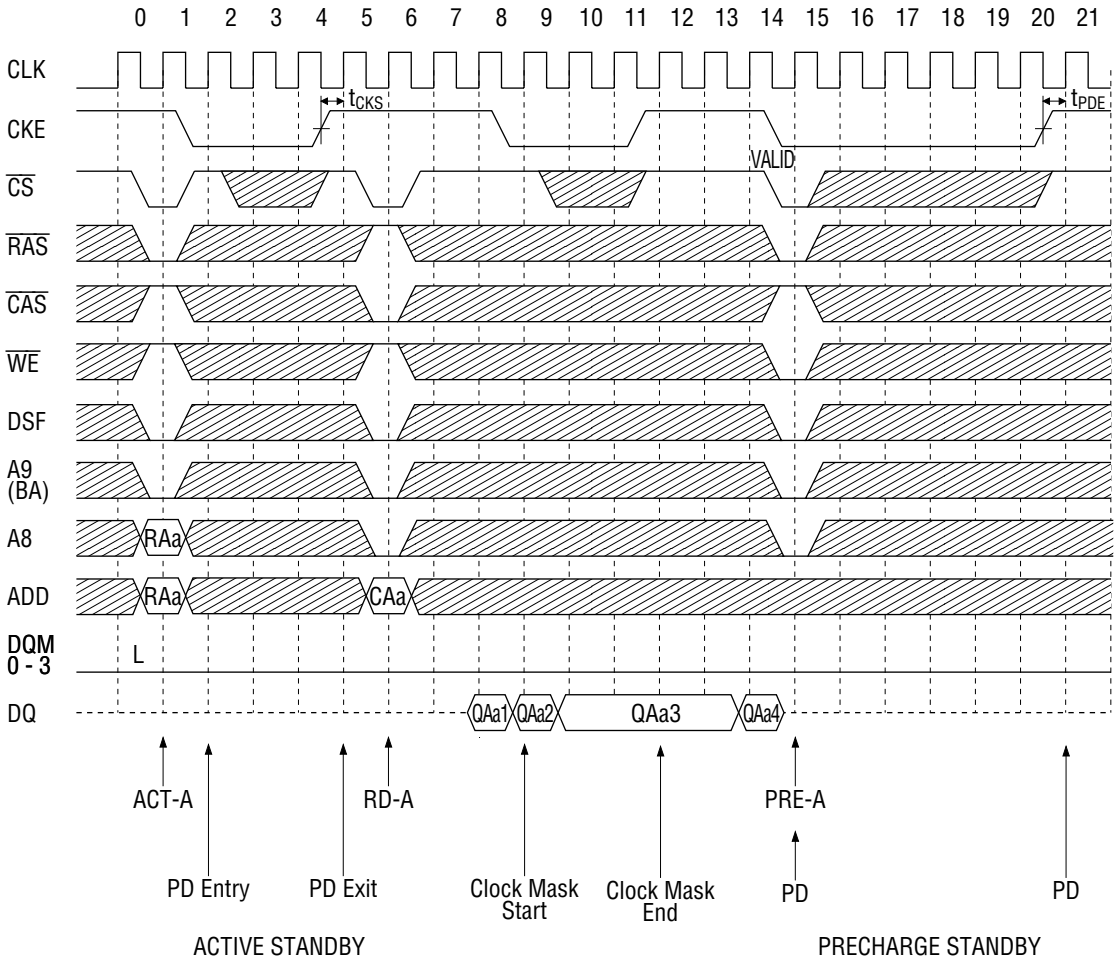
0 1 2 3 4 5 6 7 8 9 10 11 12 13 14 15 16 17 18 19 20 21

CLK

CKE

$t_{CKS}$

$t_{PDE}$

VALID

$\overline{CS}$

$\overline{RAS}$

$\overline{CAS}$

$\overline{WE}$

DSF

A9 (BA)

A8

RAa

ADD

RAa

CAa

DQM 0 - 3

L

DQ

QAa1 QAa2 QAa3 QAa4

ACT-A

PD Entry

PD Exit

RD-A

Clock Mask Start

Clock Mask End

PRE-A

PD

PD

ACTIVE STANDBY

PRECHARGE STANDBY